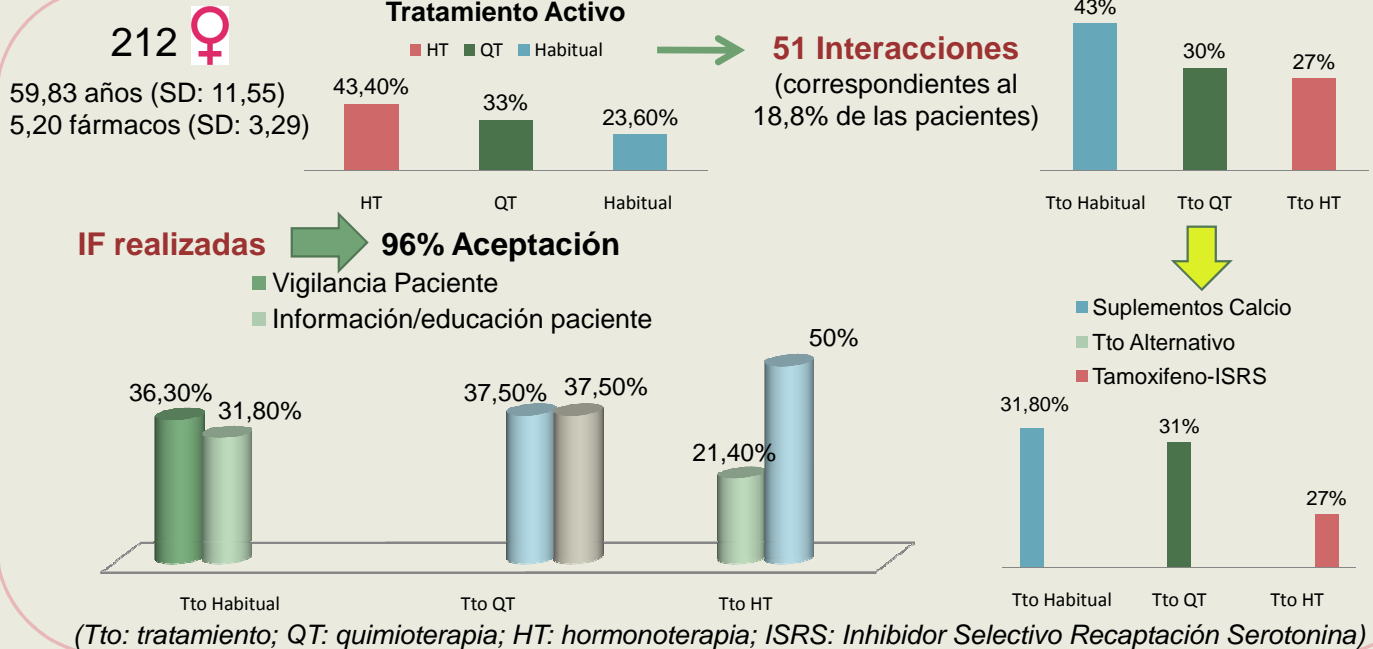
212 ♀

59,83 años (SD: 11,55)
5,20 fármacos (SD: 3,29)

Tratamiento Activo

HT QT Habitual

43,40%
33%
23,60%

HT QT Habitual

51 Interacciones
(correspondientes al 18,8% de las pacientes)

43%
30%
27%

Tto Habitual Tto QT Tto HT

IF realizadas

96% Aceptación

Vigilancia Paciente
Información/educación paciente

36,30% 31,80%
37,50% 37,50%
21,40% 50%

Tto Habitual Tto QT Tto HT

Suplementos Calcio
Tto Alternativo
Tamoxifeno-ISRS

31,80%
31%
27%

Tto Habitual Tto QT Tto HT

(Tto: tratamiento; QT: quimioterapia; HT: hormonoterapia; ISRS: Inhibidor Selectivo Recaptación Serotonina)